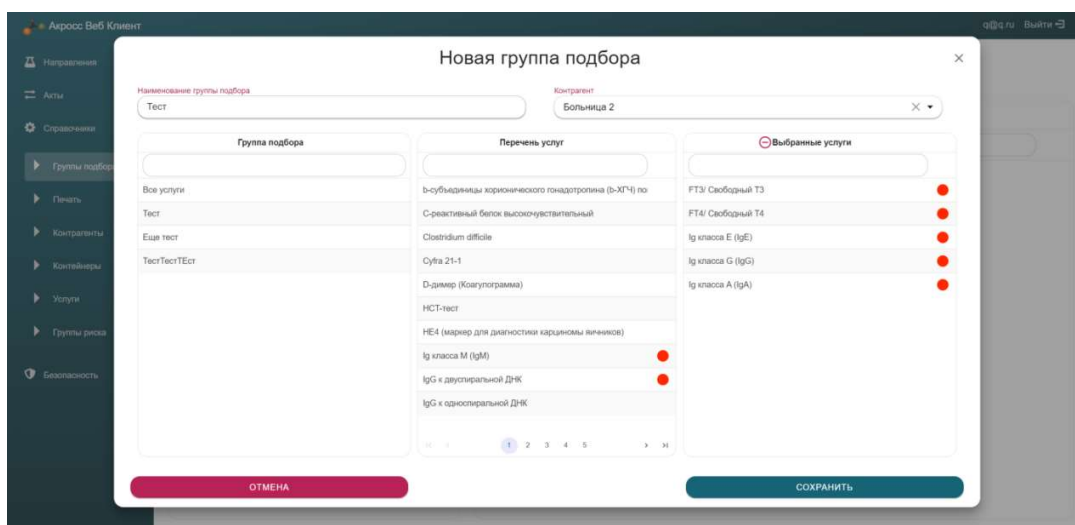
Акросс Веб Клиент

q@q.ru Выйти

Направления
Акты
Справочники
Группы подбор
Печать
Контрагенты
Контейнеры
Услуги
Группы риска
Безопасность

Новая группа подбора

Наименование группы подбора
Тест

Контрагент
Больница 2

| Группа подбора | Перечень услуг | Выбранные услуги |
|---|---|---|
| Все услуги | b-субъединицы хорионического гонадотропина (b-ХГЧ) по | FT3/ Свободный T3 |
| Тест | C-реактивный белок высокочувствительный | FT4/ Свободный T4 |
| Еще тест | Clostridium difficile | Ig класса E (IgE) |
| ТестТестТЕст | Cyfra 21-1 | Ig класса G (IgG) |
| | D-димер (Коагулограмма) | Ig класса A (IgA) |
| | НСТ-тест | |
| | НЕ4 (маркер для диагностики карциномы яичников) | |
| | Ig класса M (IgM) | |
| | IgG к двуспиральной ДНК | |
| | IgG к односпиральной ДНК | |

1 2 3 4 5

ОТМЕНА

СОХРАНИТЬ